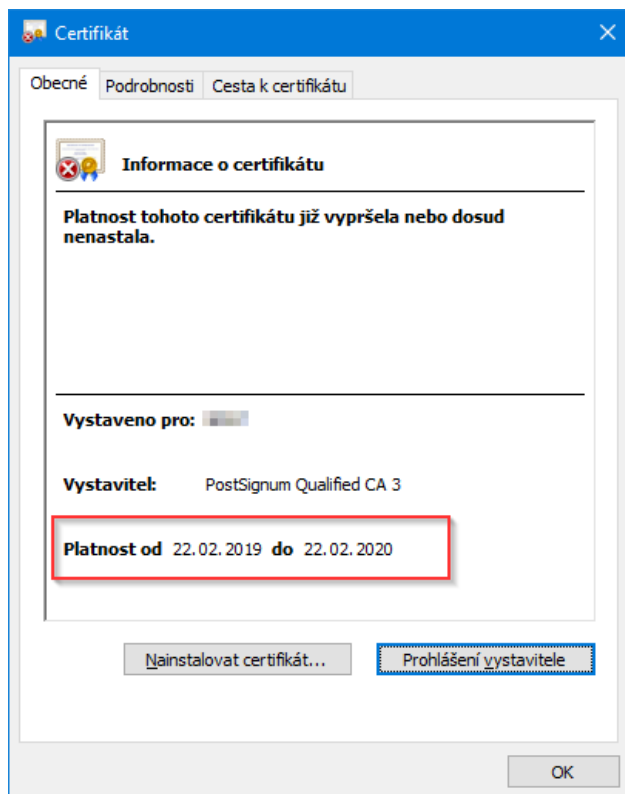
Certifikát

Obecné | Podrobnosti | Cesta k certifikátu

Informace o certifikátu

Platnost tohoto certifikátu již vypršela nebo dosud nenastala.

Vystaveno pro: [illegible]

Vystavitel: PostSignum Qualified CA 3

Platnost od 22. 02. 2019 do 22. 02. 2020

Nainstalovat certifikát...

Prohlášení vystavitele

OK